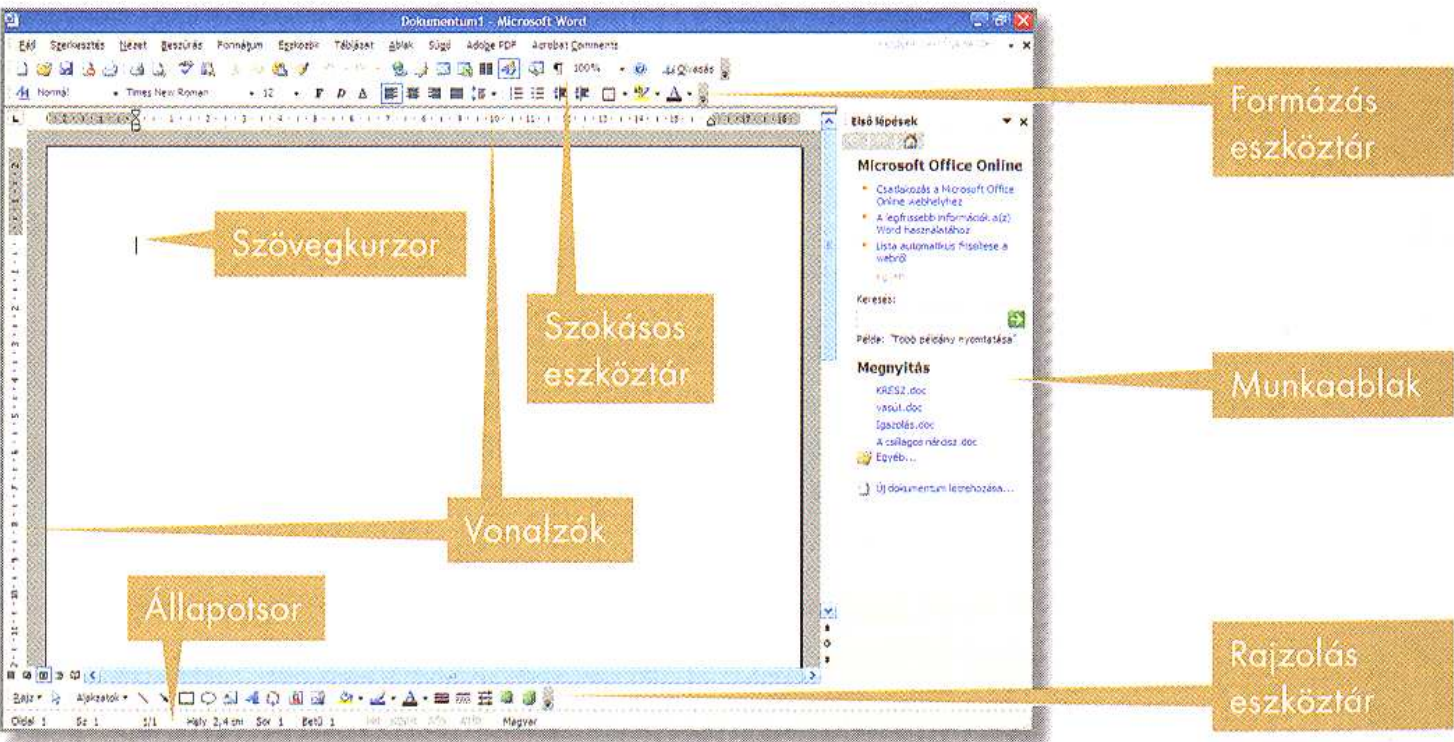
Dokumentum1 - Microsoft Word

Fájl Szerkesztés Nézet Beszúrás Formátum Eszközök Táblázat Ablak Súgó Adobe PDF Acrobat Comments

100% Olvasás

Normál Times New Roman 12

Első lépések

Microsoft Office Online

Csatlakozás a Microsoft Office Online webhelyhez

A legfrissebb információk a(z) Word használatához

Lista automatikus frissítése a webről

Keresés:

Példa: "Több példány nyomtatása"

Megnyitás

KRESZ.doc

vasút.doc

Igazolás.doc

A csillagos nádisz.doc

Egyéb...

Új dokumentum létrehozása...

Rajz Alakzatok

Oldal 1 Sz 1 1/1 Hely 2,4 cm Sor 1 Betű 1 Magyar

Formázás eszköztár

Szövegkurzor

Szokásos eszköztár

Munkaablak

Vonalzók

Állapotsor

Rajzolás eszköztár